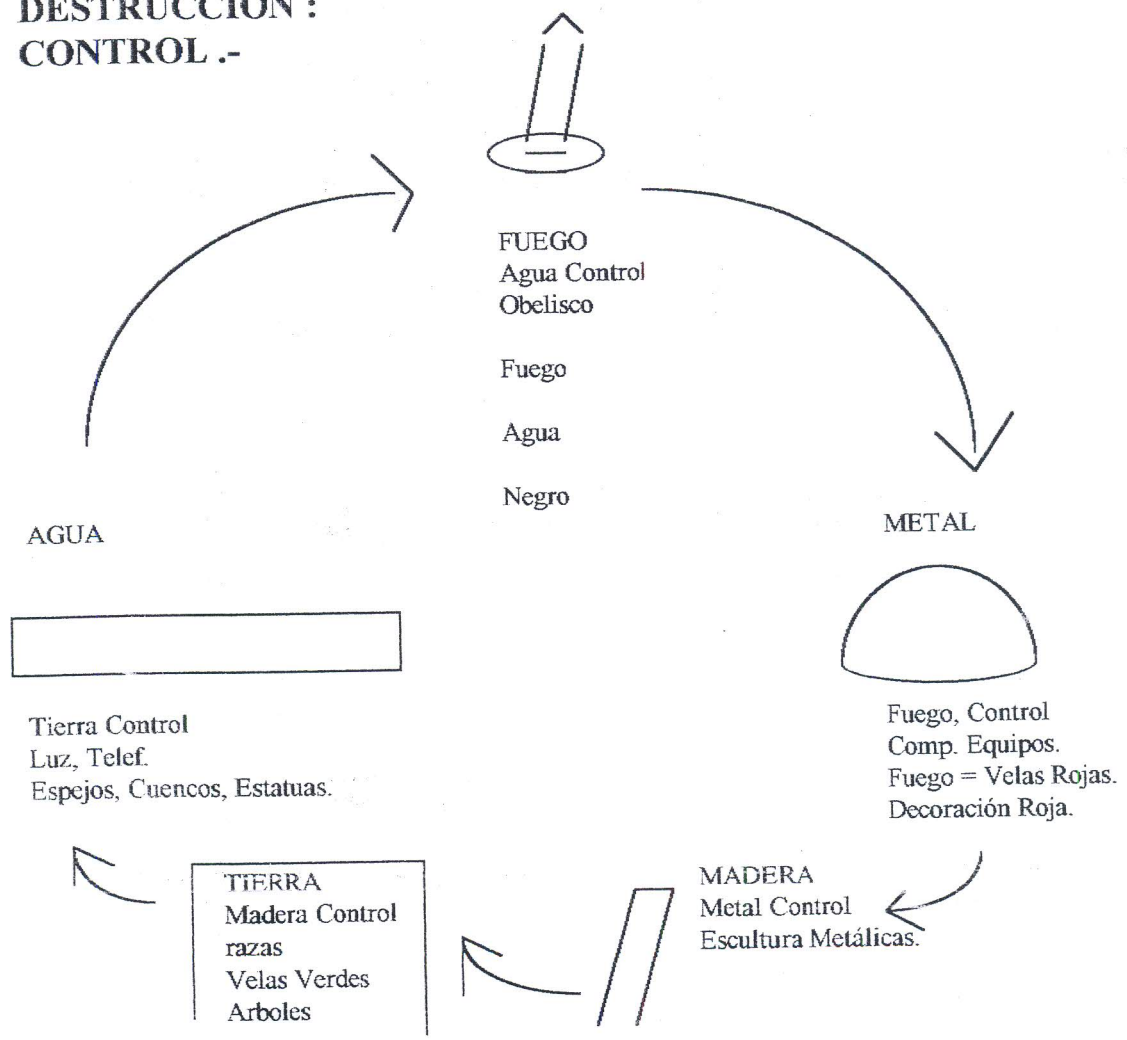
DESTRUCCION :
CONTROL .-

FUEGO
Agua Control
Obelisco

Fuego

Agua

Negro

METAL

Fuego, Control
Comp. Equipos.
Fuego = Velas Rojas.
Decoración Roja.

MADERA
Metal Control
Escultura Metálicas.

TIERRA
Madera Control
razas
Velas Verdes
Arboles

AGUA

Tierra Control
Luz, Telef.
Espejos, Cuencos, Estatuas.